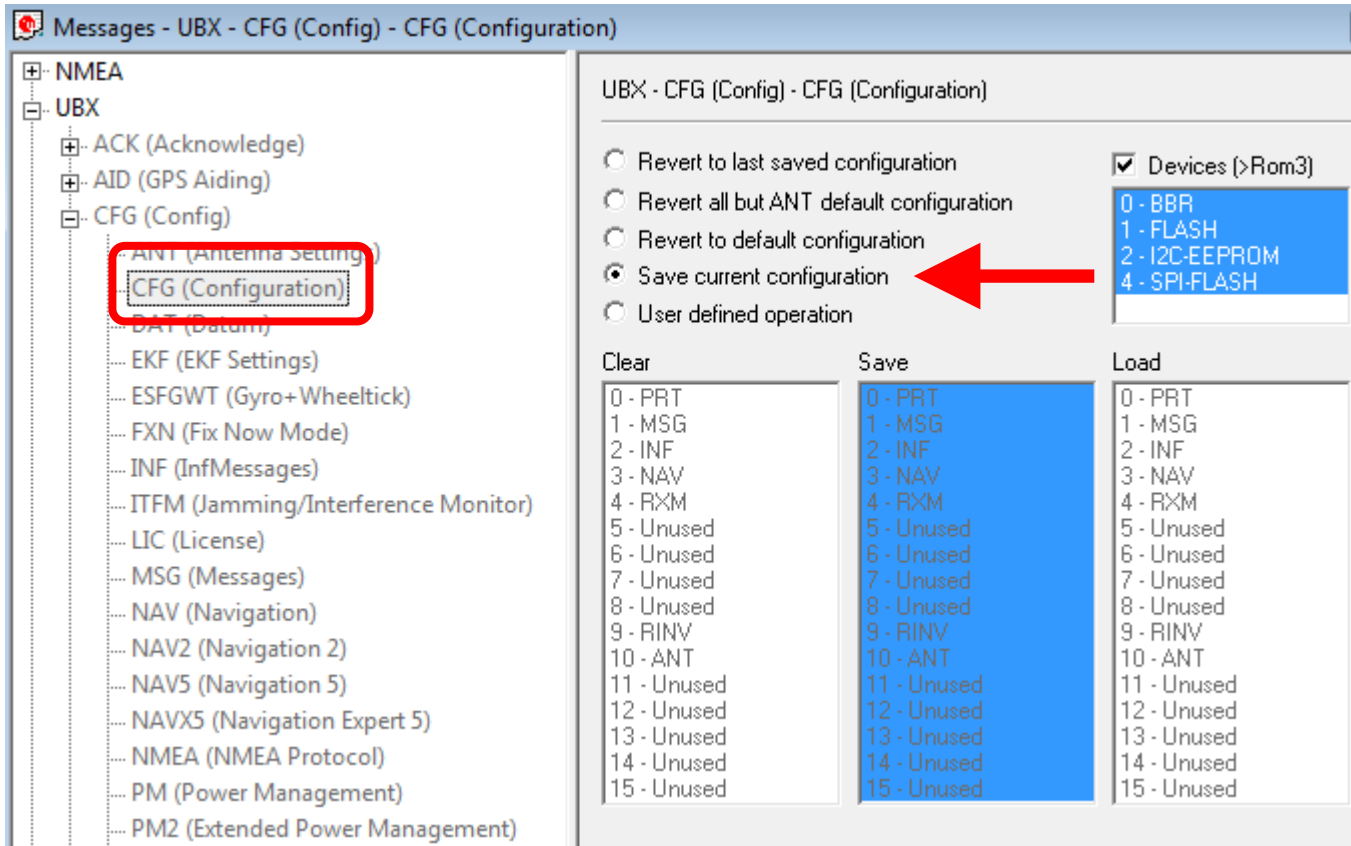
Messages - UBX - CFG (Config) - CFG (Configuration)

NMEA
UBX
ACK (Acknowledge)
AID (GPS Aiding)
CFG (Config)
ANT (Antenna Settings)
CFG (Configuration)
DAT (Datum)
EKF (EKF Settings)
ESFGWT (Gyro+Wheeltick)
FXN (Fix Now Mode)
INF (InfMessages)
ITFM (Jamming/Interference Monitor)
LIC (License)
MSG (Messages)
NAV (Navigation)
NAV2 (Navigation 2)
NAV5 (Navigation 5)
NAVX5 (Navigation Expert 5)
NMEA (NMEA Protocol)
PM (Power Management)
PM2 (Extended Power Management)

UBX - CFG (Config) - CFG (Configuration)

Revert to last saved configuration
Revert all but ANT default configuration
Revert to default configuration
Save current configuration
User defined operation

Devices (>Rom3)
0 - BBR
1 - FLASH
2 - I2C-EEPROM
4 - SPI-FLASH

Clear
0 - PRT
1 - MSG
2 - INF
3 - NAV
4 - RXM
5 - Unused
6 - Unused
7 - Unused
8 - Unused
9 - RINV
10 - ANT
11 - Unused
12 - Unused
13 - Unused
14 - Unused
15 - Unused

Save
0 - PRT
1 - MSG
2 - INF
3 - NAV
4 - RXM
5 - Unused
6 - Unused
7 - Unused
8 - Unused
9 - RINV
10 - ANT
11 - Unused
12 - Unused
13 - Unused
14 - Unused
15 - Unused

Load
0 - PRT
1 - MSG
2 - INF
3 - NAV
4 - RXM
5 - Unused
6 - Unused
7 - Unused
8 - Unused
9 - RINV
10 - ANT
11 - Unused
12 - Unused
13 - Unused
14 - Unused
15 - Unused